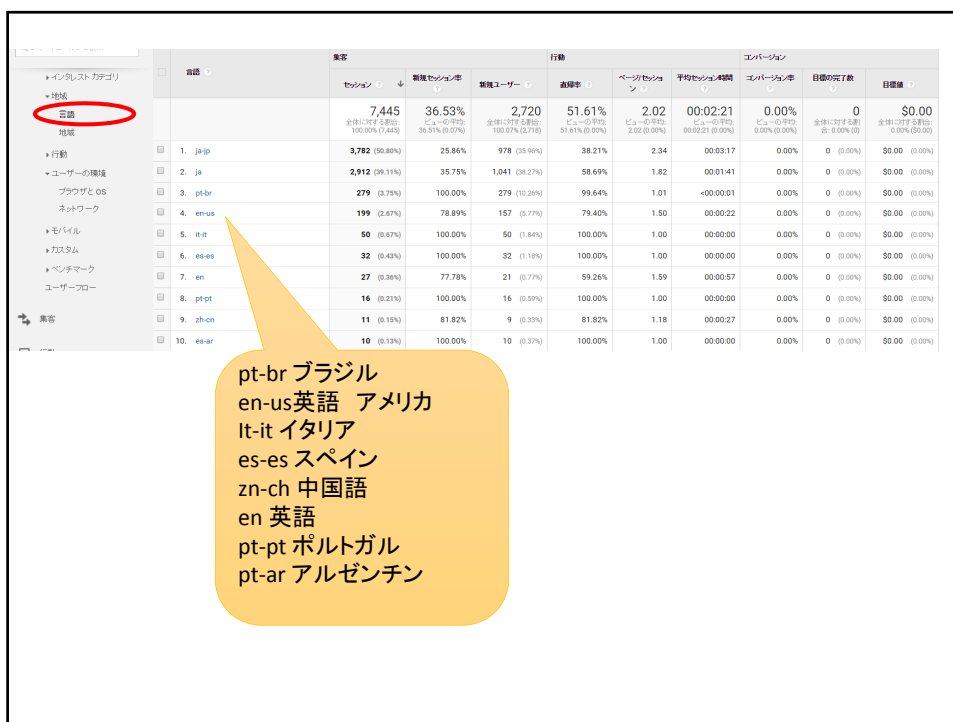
▸ インタレスト カテゴリ
▾ 地域
言語
地域
▸ 行動
▾ ユーザーの環境
ブラウザと OS
ネットワーク
▸ モバイル
▸ カスタム
▸ ベンチマーク
ユーザーフロー
集客
行動

| | 言語 | 集客: セッション ↓ | 新規セッション率 | 新規ユーザー | 行動: 直帰率 | ページ/セッション | 平均セッション時間 | コンバージョン: コンバージョン率 | 目標の完了数 | 目標値 |
|---|---|---|---|---|---|---|---|---|---|---|
| | | 7,445 全体に対する割合: 100.00% (7,445) | 36.53% ビューの平均: 36.51% (0.07%) | 2,720 全体に対する割合: 100.07% (2,718) | 51.61% ビューの平均: 51.61% (0.00%) | 2.02 ビューの平均: 2.02 (0.00%) | 00:02:21 ビューの平均: 00:02:21 (0.00%) | 0.00% ビューの平均: 0.00% (0.00%) | 0 全体に対する割合: 0.00% (0) | $0.00 全体に対する割合: 0.00% ($0.00) |
| 1. | ja-jp | 3,782 (50.80%) | 25.86% | 978 (35.96%) | 38.21% | 2.34 | 00:03:17 | 0.00% | 0 (0.00%) | $0.00 (0.00%) |
| 2. | ja | 2,912 (39.11%) | 35.75% | 1,041 (38.27%) | 58.69% | 1.82 | 00:01:41 | 0.00% | 0 (0.00%) | $0.00 (0.00%) |
| 3. | pt-br | 279 (3.75%) | 100.00% | 279 (10.26%) | 99.64% | 1.01 | <00:00:01 | 0.00% | 0 (0.00%) | $0.00 (0.00%) |
| 4. | en-us | 199 (2.67%) | 78.89% | 157 (5.77%) | 79.40% | 1.50 | 00:00:22 | 0.00% | 0 (0.00%) | $0.00 (0.00%) |
| 5. | it-it | 50 (0.67%) | 100.00% | 50 (1.84%) | 100.00% | 1.00 | 00:00:00 | 0.00% | 0 (0.00%) | $0.00 (0.00%) |
| 6. | es-es | 32 (0.43%) | 100.00% | 32 (1.18%) | 100.00% | 1.00 | 00:00:00 | 0.00% | 0 (0.00%) | $0.00 (0.00%) |
| 7. | en | 27 (0.36%) | 77.78% | 21 (0.77%) | 59.26% | 1.59 | 00:00:57 | 0.00% | 0 (0.00%) | $0.00 (0.00%) |
| 8. | pt-pt | 16 (0.21%) | 100.00% | 16 (0.59%) | 100.00% | 1.00 | 00:00:00 | 0.00% | 0 (0.00%) | $0.00 (0.00%) |
| 9. | zh-cn | 11 (0.15%) | 81.82% | 9 (0.33%) | 81.82% | 1.18 | 00:00:27 | 0.00% | 0 (0.00%) | $0.00 (0.00%) |
| 10. | es-ar | 10 (0.13%) | 100.00% | 10 (0.37%) | 100.00% | 1.00 | 00:00:00 | 0.00% | 0 (0.00%) | $0.00 (0.00%) |

pt-br ブラジル
en-us英語 アメリカ
It-it イタリア
es-es スペイン
zn-ch 中国語
en 英語
pt-pt ポルトガル
pt-ar アルゼンチン